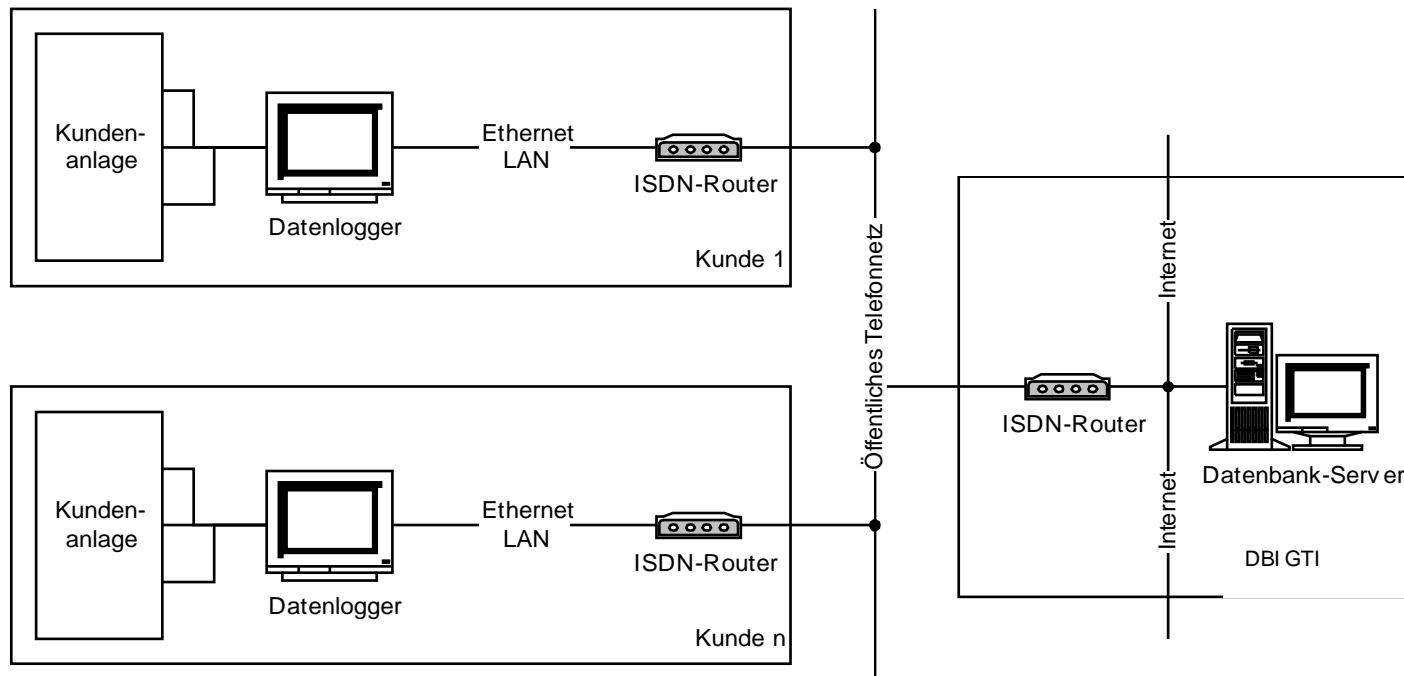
Kundenanlage

Datenlogger

Ethernet LAN

ISDN-Router

Kunde 1

Kundenanlage

Datenlogger

Ethernet LAN

ISDN-Router

Kunde n

Öffentliches Telefonnetz

Internet

ISDN-Router

Datenbank-Serv er

Internet

DBI GTI